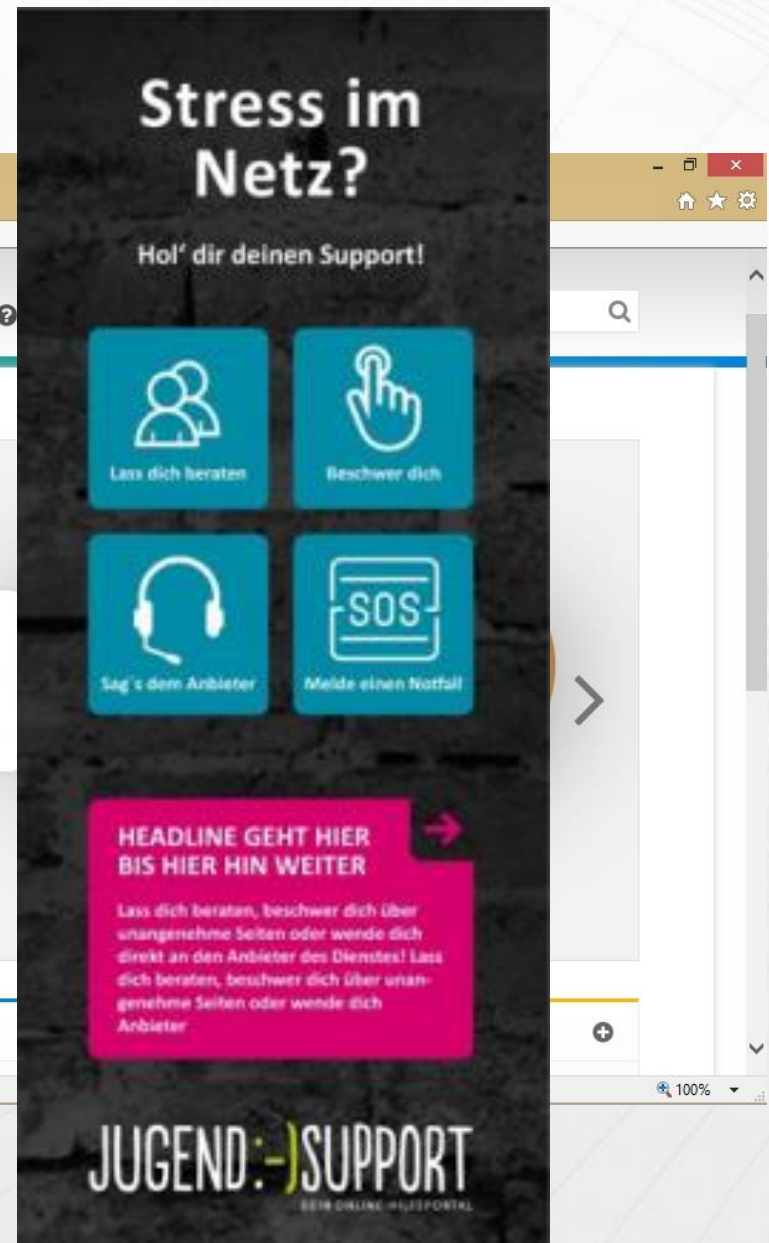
Stress im Netz?

Hol' dir deinen Support!

Lass dich beraten

Beschwer dich

Sag´s dem Anbieter

SOS

Melde einen Notfall

HEADLINE GEHT HIER BIS HIER HIN WEITER

Lass dich beraten, beschwer dich über unangenehme Seiten oder wende dich direkt an den Anbieter des Dienstes! Lass dich beraten, beschwer dich über unangenehme Seiten oder wende dich Anbieter

JUGEND:-)SUPPORT

DEIN ONLINE-HILFEPORTAL

100%